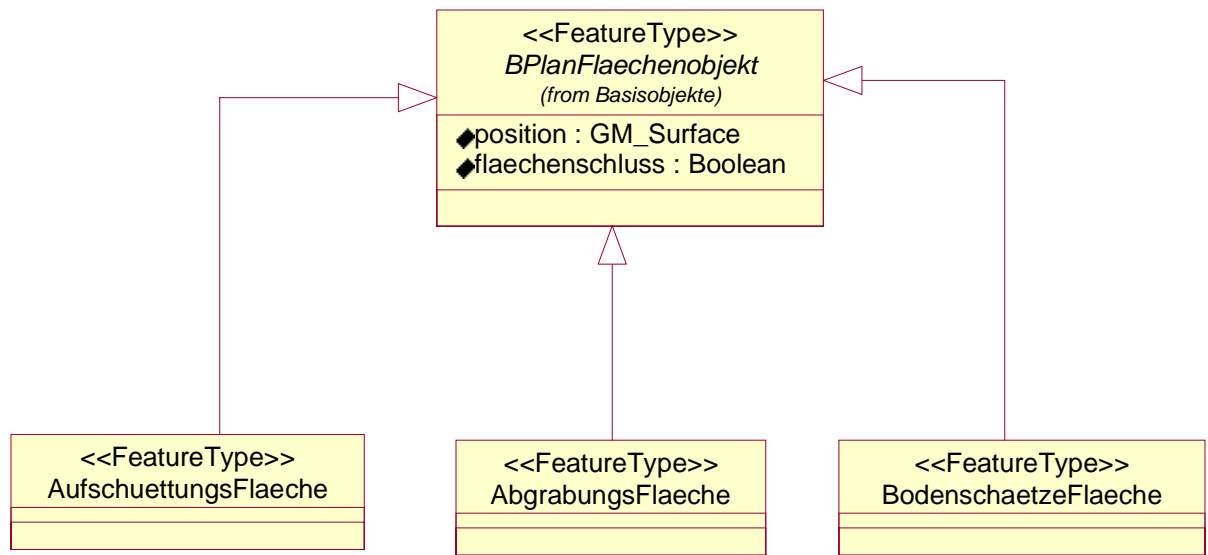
<<FeatureType>>
BPlanFlaechenobjekt
(from Basisobjekte)

position : GM_Surface
flaechenschluss : Boolean

<<FeatureType>>
AufschuettungsFlaeche

<<FeatureType>>
AbgrabungsFlaeche

<<FeatureType>>
BodenschaetzeFlaeche